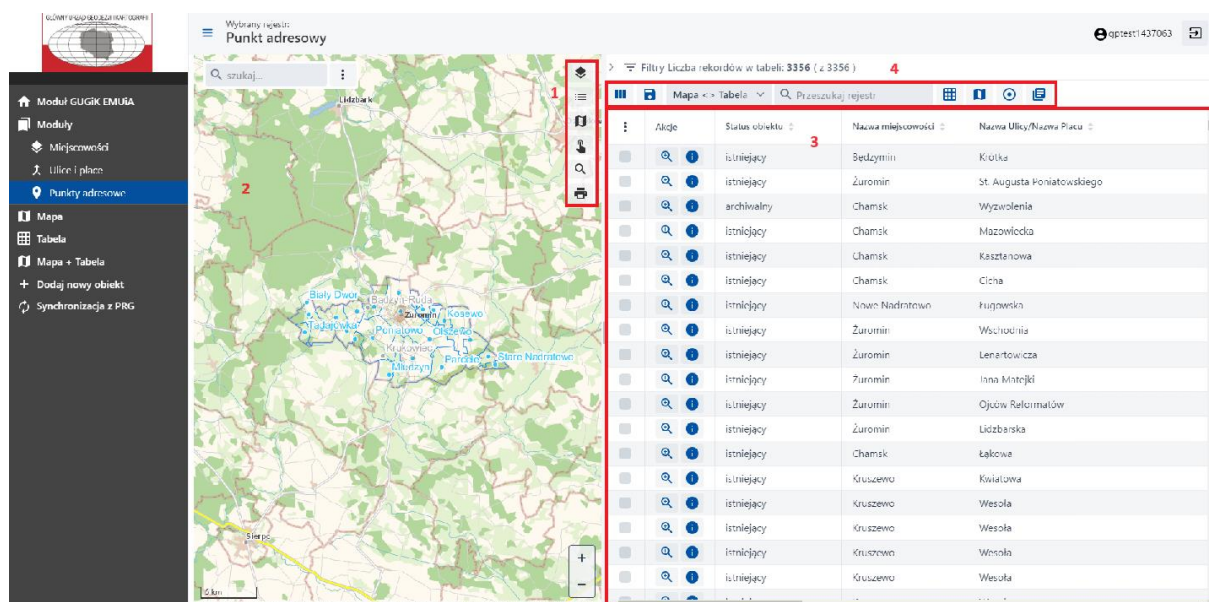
GŁÓWNY URZĄD GEODEZJI I KARTOGRAFII

Wybrany rejestr:
Punkt adresowy

gptest1437063

Moduł GUGiK EMUiA
Moduły
Miejscowości
Ulice i place
Punkty adresowe
Mapa
Tabela
Mapa + Tabela
+ Dodaj nowy obiekt
Synchronizacja z PRG

szukaj...

1

2

Lidzbark

Biały Dwór
Będzyn-Ruda
Żuromin
Kosewo
Tańjnowka
Poniatowo
Olszewo
Kruszewiec
Piaseczno
Stare Nadratowo
Młudzyn
Sierpc
5 km

+
−

Filtry Liczba rekordów w tabeli: 3356 ( z 3356 )

4

Mapa < > Tabela
Przeszukaj rejestr

3

| | Akcje | Status obiektu | Nazwa miejscowości | Nazwa Ulicy/Nazwa Placu |
|---|---|---|---|---|
| | | istniejący | Będzymin | Krótka |
| | | istniejący | Żuromin | St. Augusta Poniatowskiego |
| | | archiwalny | Chamsk | Wyzwolenia |
| | | istniejący | Chamsk | Mazowiecka |
| | | istniejący | Chamsk | Kasztanowa |
| | | istniejący | Chamsk | Cicha |
| | | istniejący | Nowe Nadratowo | Ługowska |
| | | istniejący | Żuromin | Wschodnia |
| | | istniejący | Żuromin | Lenartowicza |
| | | istniejący | Żuromin | Jana Matejki |
| | | istniejący | Żuromin | Ojców Reformatów |
| | | istniejący | Żuromin | Lidzbarska |
| | | istniejący | Chamsk | Łąkowa |
| | | istniejący | Kruszewo | Kwiatowa |
| | | istniejący | Kruszewo | Wesoła |
| | | istniejący | Kruszewo | Wesoła |
| | | istniejący | Kruszewo | Wesoła |
| | | istniejący | Kruszewo | Wesoła |